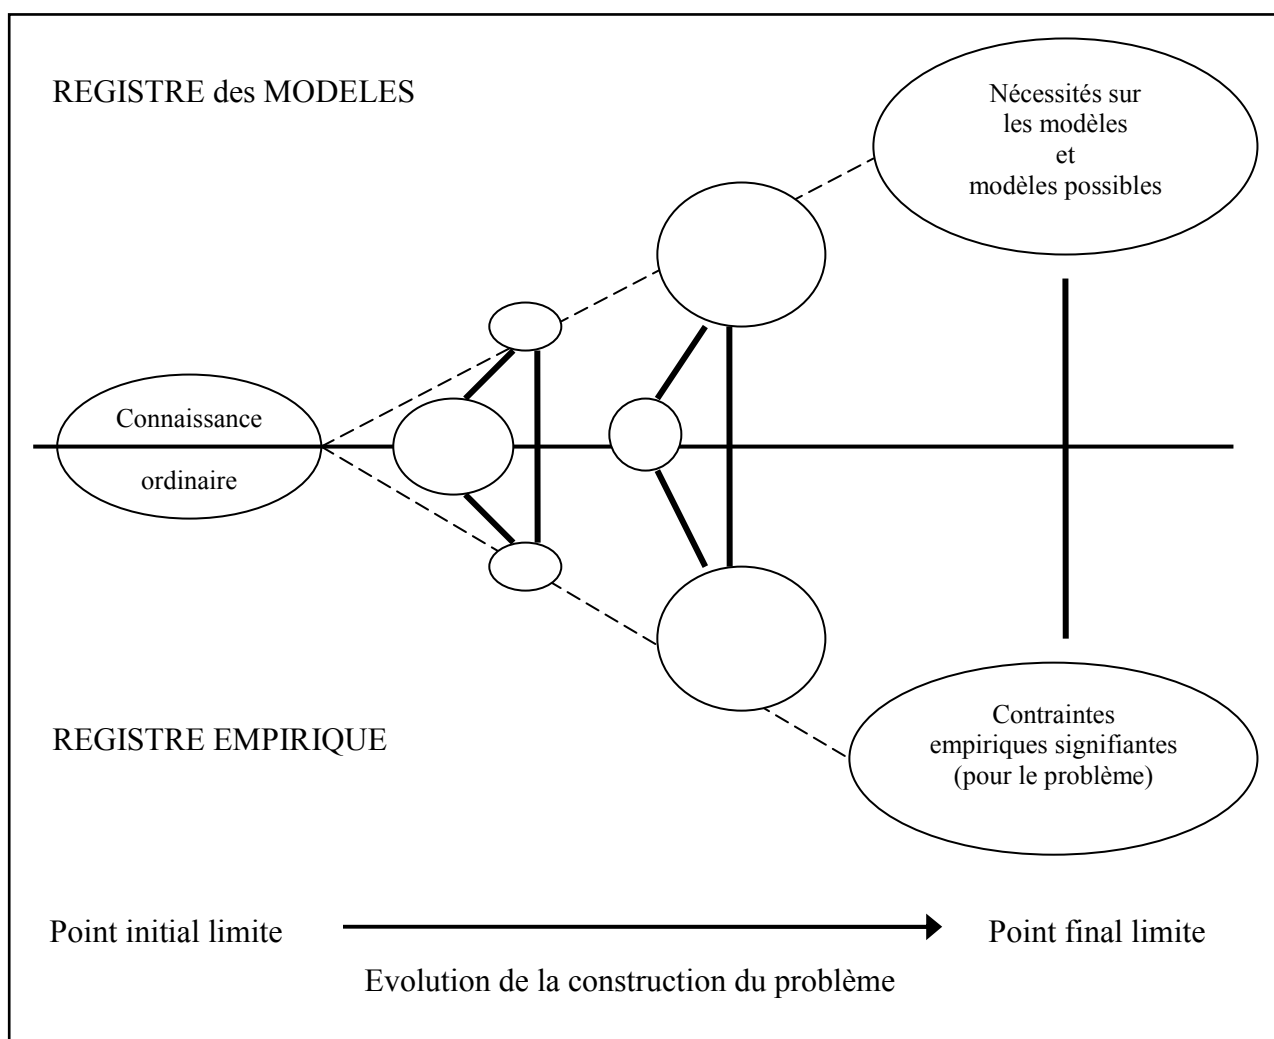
REGISTRE des MODELES

Nécessités sur les modèles et modèles possibles

Connaissance ordinaire

REGISTRE EMPIRIQUE

Contraintes empiriques signifiantes (pour le problème)

Point initial limite

Point final limite

Evolution de la construction du problème